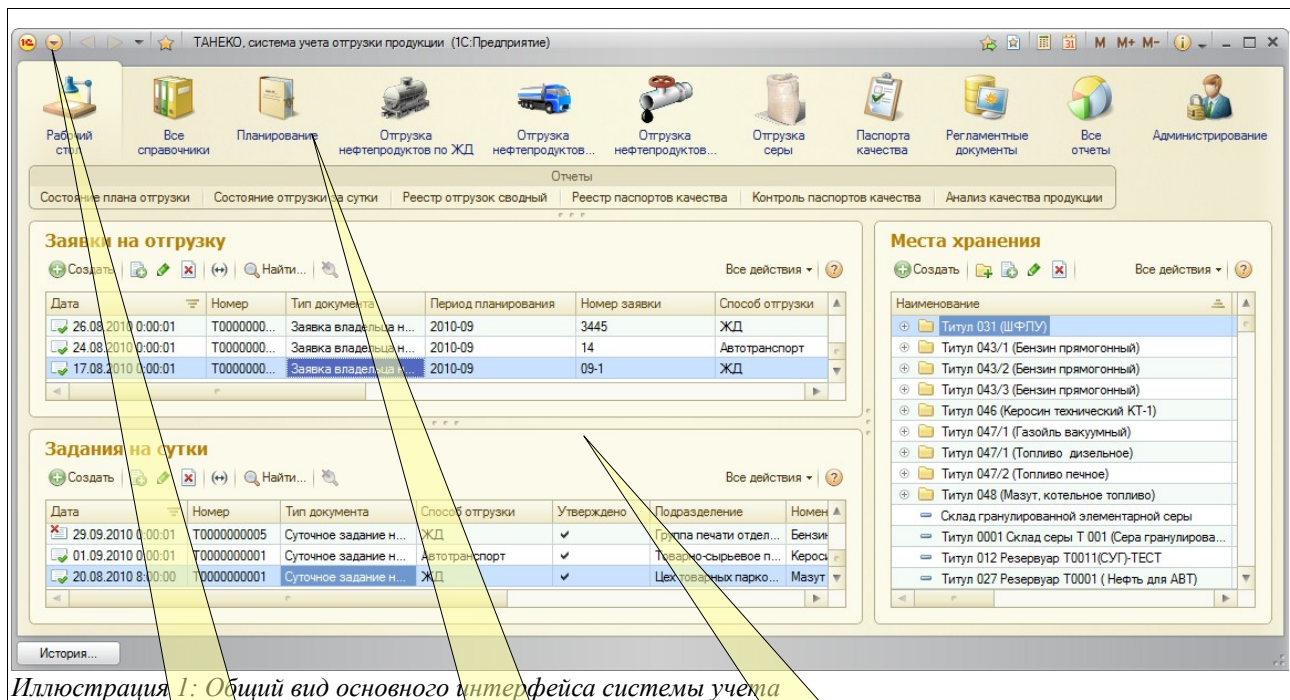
ТАНЕКО, система учета отгрузки продукции (1С:Предприятие)

M M+ M-

Рабочий стол | Все справочники | Планирование | Отгрузка нефтепродуктов по ЖД | Отгрузка нефтепродуктов... | Отгрузка нефтепродуктов... | Отгрузка серы | Паспорта качества | Регламентные документы | Все отчеты | Администрирование

Отчеты

Состояние плана отгрузки | Состояние отгрузки за сутки | Реестр отгрузок сводный | Реестр паспортов качества | Контроль паспортов качества | Анализ качества продукции

Заявки на отгрузку

Создать | Найти... | Все действия

| Дата | Номер | Тип документа | Период планирования | Номер заявки | Способ отгрузки |
|---|---|---|---|---|---|
| 26.08.2010 0:00:01 | Т0000000... | Заявка владельца н... | 2010-09 | 3445 | ЖД |
| 24.08.2010 0:00:01 | Т0000000... | Заявка владельца н... | 2010-09 | 14 | Автотранспорт |
| 17.08.2010 0:00:01 | Т0000000... | Заявка владельца н... | 2010-09 | 09-1 | ЖД |

Задания на сутки

Создать | Найти... | Все действия

| Дата | Номер | Тип документа | Способ отгрузки | Утверждено | Подразделение | Номен |
|---|---|---|---|---|---|---|
| 29.09.2010 0:00:01 | Т0000000005 | Суточное задание н... | ЖД | ✔ | Группа печати отдел... | Бензи |
| 01.09.2010 0:00:01 | Т0000000001 | Суточное задание н... | Автотранспорт | ✔ | Товарно-сырьевое п... | Кероси |
| 20.08.2010 8:00:00 | Т0000000001 | Суточное задание н... | ЖД | ✔ | Цех товарных парко... | Мазут |

Места хранения

Создать | Все действия

| Наименование |
|---|
| Титул 031 (ШФПУ) |
| Титул 043/1 (Бензин прямогонный) |
| Титул 043/2 (Бензин прямогонный) |
| Титул 043/3 (Бензин прямогонный) |
| Титул 046 (Керосин технический КТ-1) |
| Титул 047/1 (Газойль вакуумный) |
| Титул 047/1 (Топливо дизельное) |
| Титул 047/2 (Топливо печное) |
| Титул 048 (Мазут, котельное топливо) |
| Склад гранулированной элементарной серы |
| Титул 0001 Склад серы Т 001 (Сера гранулирова... |
| Титул 012 Резервуар Т0011(СУГ)-ТЕСТ |
| Титул 027 Резервуар Т0001 ( Нефть для АВТ) |

История...

Иллюстрация 1: Общий вид основного интерфейса системы учета